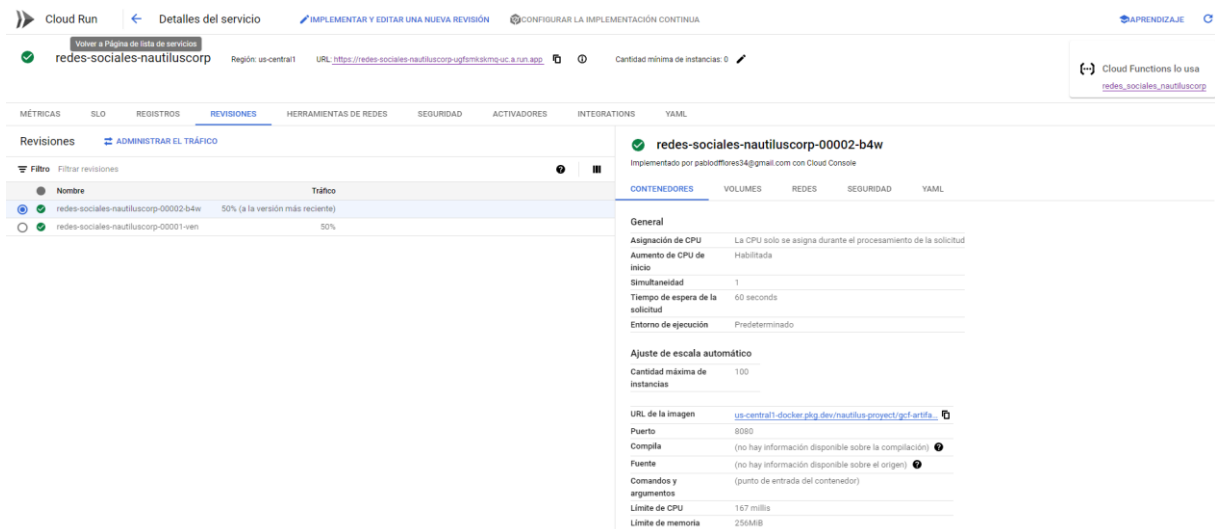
Cloud Run ← Detalles del servicio IMPLEMENTAR Y EDITAR UNA NUEVA REVISIÓN CONFIGURAR LA IMPLEMENTACIÓN CONTINUA APRENDIZAJE

Volver a Página de lista de servicios

redes-sociales-nautiluscorp Región: us-central1 URL: https://redes-sociales-nautiluscorp-ugfsmkskmq-uc.a.run.app Cantidad mínima de instancias: 0

Cloud Functions lo usa
redes_sociales_nautiluscorp

MÉTRICAS SLO REGISTROS REVISIONES HERRAMIENTAS DE REDES SEGURIDAD ACTIVADORES INTEGRATIONS YAML

Revisiones ADMINISTRAR EL TRÁFICO

Filtro Filtrar revisiones

| | Nombre | Tráfico |
|---|---|---|
| | redes-sociales-nautiluscorp-00002-b4w | 50% (a la versión más reciente) |
| | redes-sociales-nautiluscorp-00001-ven | 50% |

redes-sociales-nautiluscorp-00002-b4w
Implementado por pablodffiores34@gmail.com con Cloud Console

CONTENEDORES VOLUMES REDES SEGURIDAD YAML

General

| | |
|---|---|
| Asignación de CPU | La CPU solo se asigna durante el procesamiento de la solicitud |
| Aumento de CPU de inicio | Habilitada |
| Simultaneidad | 1 |
| Tiempo de espera de la solicitud | 60 seconds |
| Entorno de ejecución | Predeterminado |

Ajuste de escala automático

| | |
|---|---|
| Cantidad máxima de instancias | 100 |

| | |
|---|---|
| URL de la imagen | us-central1-docker.pkg.dev/nautilus-proyect/gcf-artifa... |
| Puerto | 8080 |
| Compila | (no hay información disponible sobre la compilación) |
| Fuente | (no hay información disponible sobre el origen) |
| Comandos y argumentos | (punto de entrada del contenedor) |
| Límite de CPU | 167 millis |
| Límite de memoria | 256MiB |